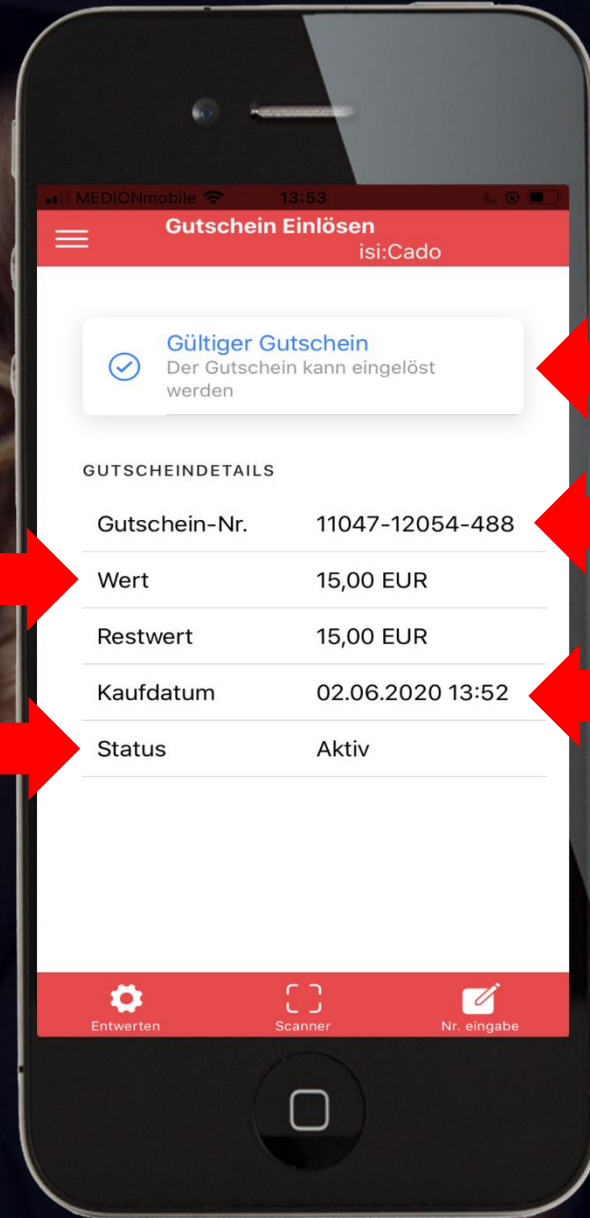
MEDIONmobile 13:53

Gutschein Einlösen
isi:Cado

Gültiger Gutschein
Der Gutschein kann eingelöst werden

GUTSCHEINDETAILS

| | |
|---|---|
| Gutschein-Nr. | 11047-12054-488 |
| Wert | 15,00 EUR |
| Restwert | 15,00 EUR |
| Kaufdatum | 02.06.2020 13:52 |
| Status | Aktiv |

Entwerten Scanner Nr. eingabe